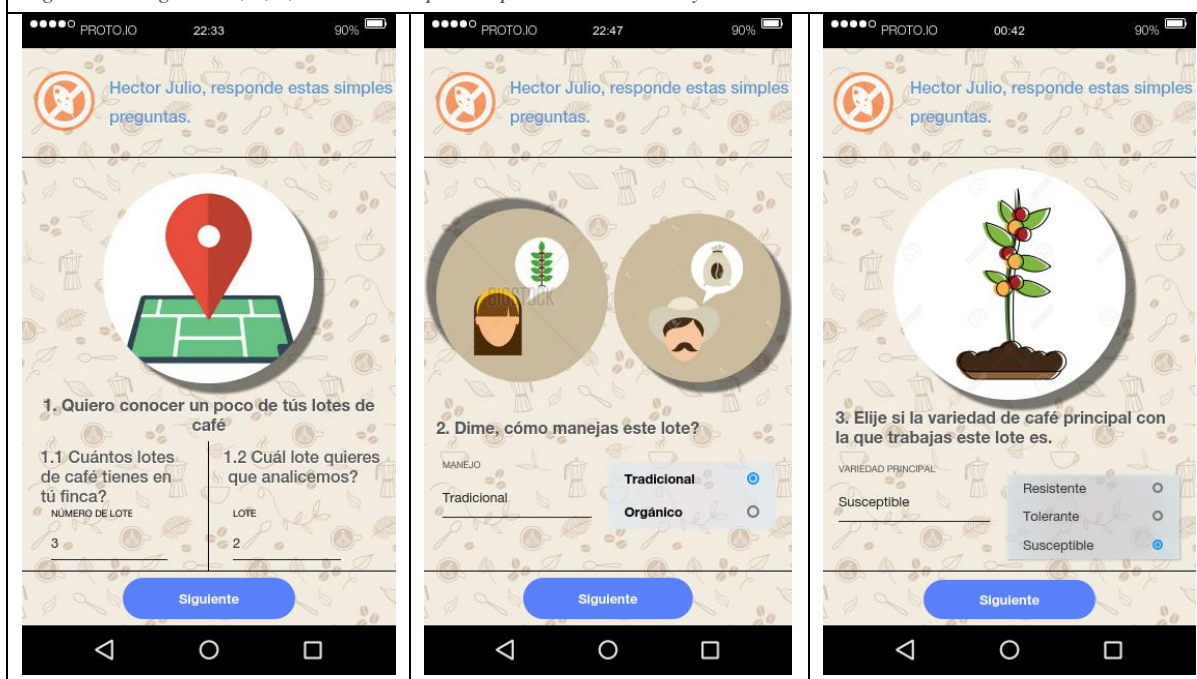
●●●●○ PROTO.IO 22:33 90%

Hector Julio, responde estas simples preguntas.

1. Quiero conocer un poco de tús lotes de café

1.1 Cuántos lotes de café tienes en tú finca?

NÚMERO DE LOTE

3

1.2 Cuál lote quieres que analicemos?

LOTE

2

Siguiente

●●●●○ PROTO.IO 22:47 90%

Hector Julio, responde estas simples preguntas.

BIGSTOCK

2. Dime, cómo manejas este lote?

MANEJO

Tradicional

Tradicional

Orgánico

Siguiente

●●●●○ PROTO.IO 00:42 90%

Hector Julio, responde estas simples preguntas.

3. Elije si la variedad de café principal con la que trabajas este lote es.

VARIEDAD PRINCIPAL

Susceptible

Resistente

Tolerante

Susceptible

Siguiente